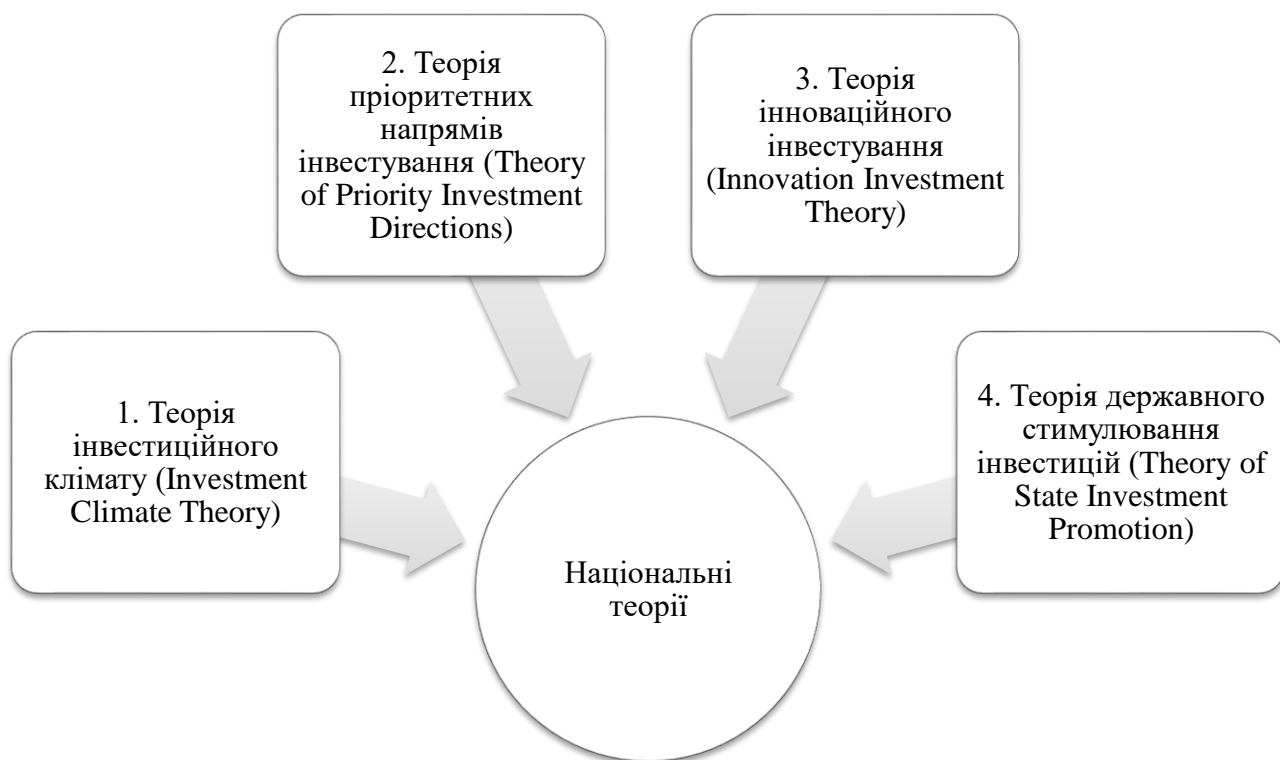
2. Теорія пріоритетних напрямів інвестування (Theory of Priority Investment Directions)

3. Теорія інноваційного інвестування (Innovation Investment Theory)

1. Теорія інвестиційного клімату (Investment Climate Theory)

4. Теорія державного стимулювання інвестицій (Theory of State Investment Promotion)

Національні теорії